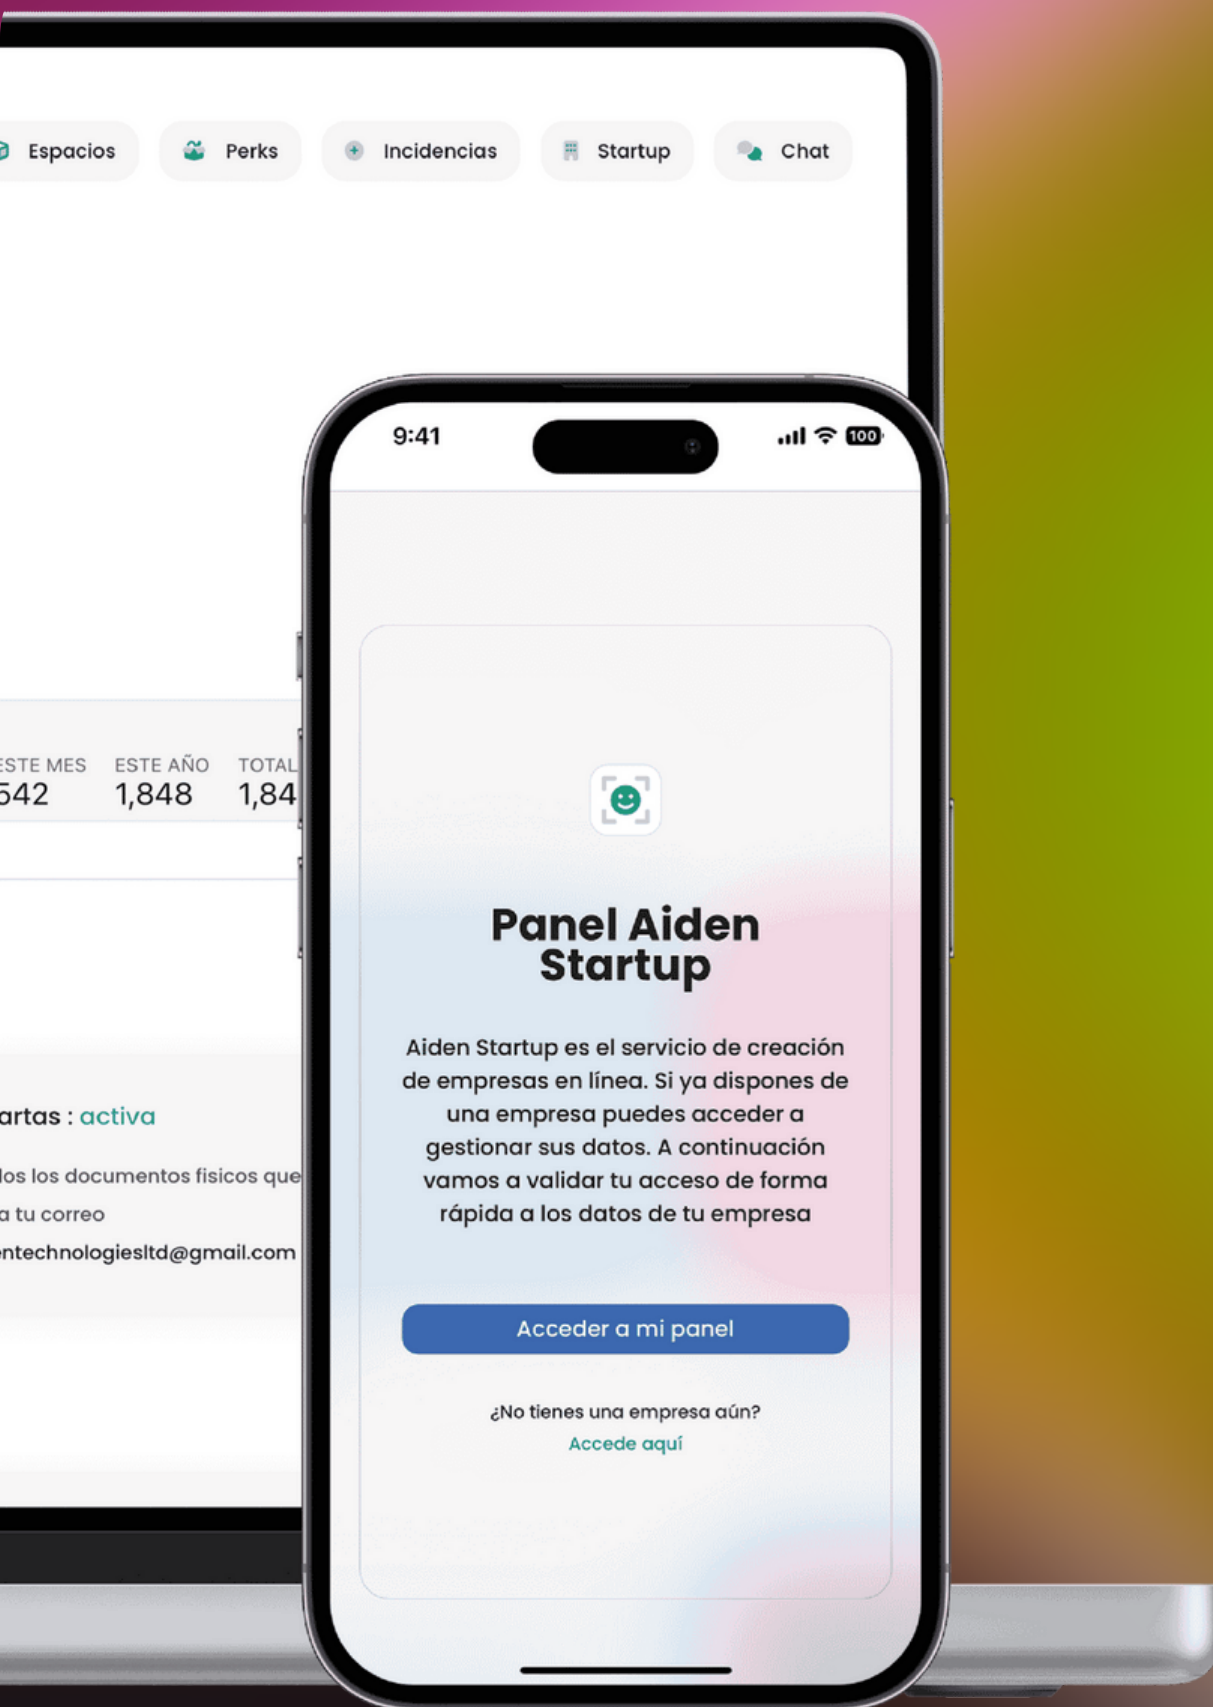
Espacios Perks Incidencias Startup Chat

ESTE MES
542

ESTE AÑO
1,848

TOTAL
1,84

artas : activa

los los documentos fisicos que

a tu correo

ntechnologiesltd@gmail.com

9:41

100

Panel Aiden Startup

Aiden Startup es el servicio de creación de empresas en línea. Si ya dispones de una empresa puedes acceder a gestionar sus datos. A continuación vamos a validar tu acceso de forma rápida a los datos de tu empresa

Acceder a mi panel

¿No tienes una empresa aún?

Accede aquí